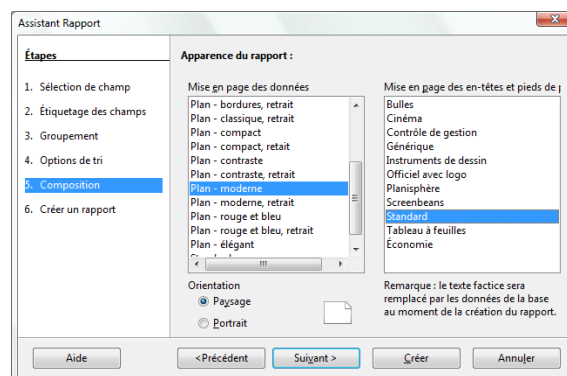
Assistant Rapport

Étapes

1. Sélection de champ
2. Étiquetage des champs
3. Groupement
4. Options de tri
5. Composition
6. Créer un rapport

Apparence du rapport :

Mise en page des données

Plan - bordures, retrait
Plan - classique, retrait
Plan - compact
Plan - compact, retrait
Plan - contraste
Plan - contraste, retrait
Plan - moderne
Plan - moderne, retrait
Plan - rouge et bleu
Plan - rouge et bleu, retrait
Plan - élégant

Mise en page des en-têtes et pieds de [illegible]

Bulles
Cinéma
Contrôle de gestion
Générique
Instruments de dessin
Officiel avec logo
Planisphère
Screenbeans
Standard
Tableau à feuilles
Économie

Orientation
Paysage
Portrait

Remarque : le texte factice sera remplacé par les données de la base au moment de la création du rapport.

Aide
<Précédent
Suivant >
Créer
Annuler